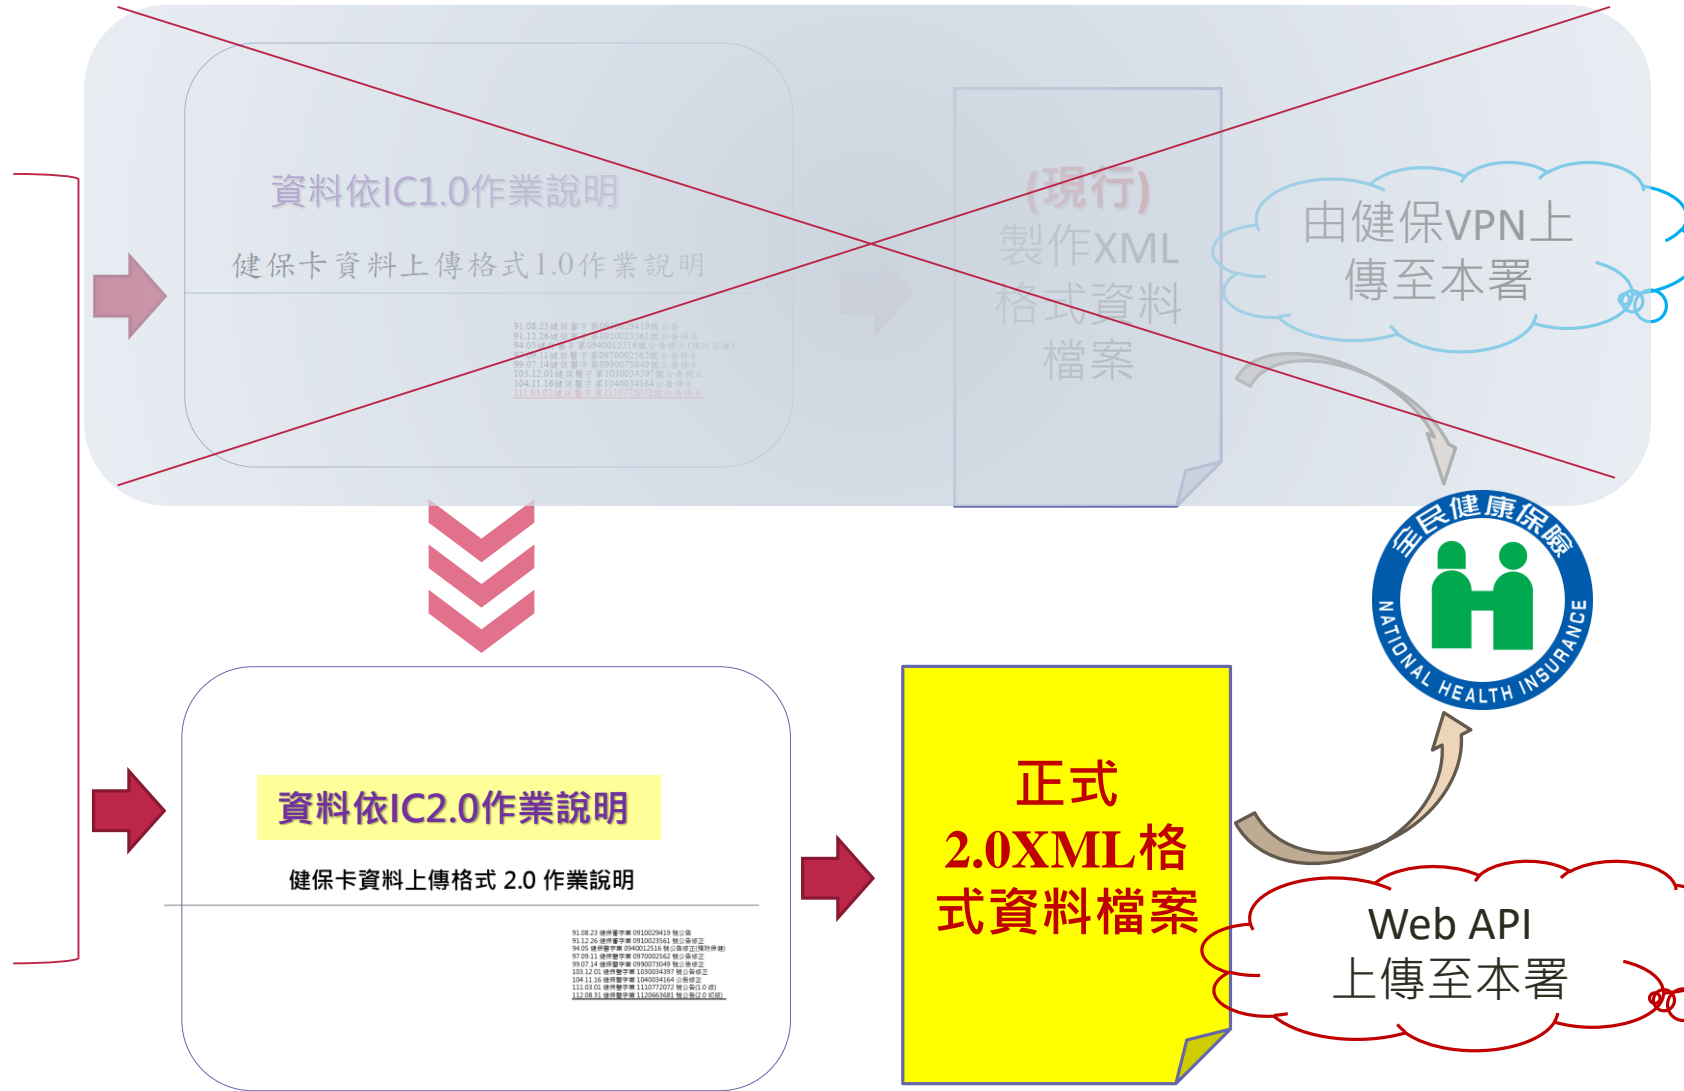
資料依IC1.0作業說明

健保卡資料上傳格式1.0作業說明

91.08.23健保醫字第0910029419號公告
91.12.26健保醫字第0910023561號公告修正
94.05健保醫字第0940012516號公告修正(補助保健)
97.09.11健保醫字第0970002562號公告修正
99.07.14健保醫字第0990073049號公告修正
103.12.01健保醫字第1030034397號公告修正
104.11.16健保醫字第1040034164號公告修正
111.03.01健保醫字第1110772072號公告修正

(現行)
製作XML
格式資料
檔案

由健保VPN上傳至本署

全民健康保險
NATIONAL HEALTH INSURANCE

資料依IC2.0作業說明

健保卡資料上傳格式 2.0 作業說明

91.08.23 健保醫字第 0910029419 號公告
91.12.26 健保醫字第 0910023561 號公告修正
94.05 健保醫字第 0940012516 號公告修正(補助保健)
97.09.11 健保醫字第 0970002562 號公告修正
99.07.14 健保醫字第 0990073049 號公告修正
103.12.01 健保醫字第 1030034397 號公告修正
104.11.16 健保醫字第 1040034164 公告修正
111.03.01 健保醫字第 1110772072 號公告(1.0 版)
112.08.31 健保醫字第 1120663681 號公告(2.0 初版)

正式
2.0XML格
式資料檔案

Web API
上傳至本署